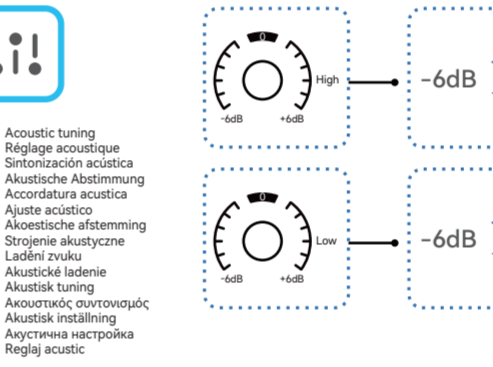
Acoustic tuning
Réglage acoustique
Sintonización acústica
Akustische Abstimmung
Accordatura acustica
Ajuste acústico
Akoestische afstemming
Strojenie akustyczne
Ladění zvuku
Akustické ladenie
Akustisk tuning
Ακουστικός συντονισμός
Akustisk inställning
Акустична настройка
Reglaj acustic

0
-6dB
+6dB
High
-6dB

0
-6dB
+6dB
Low
-6dB